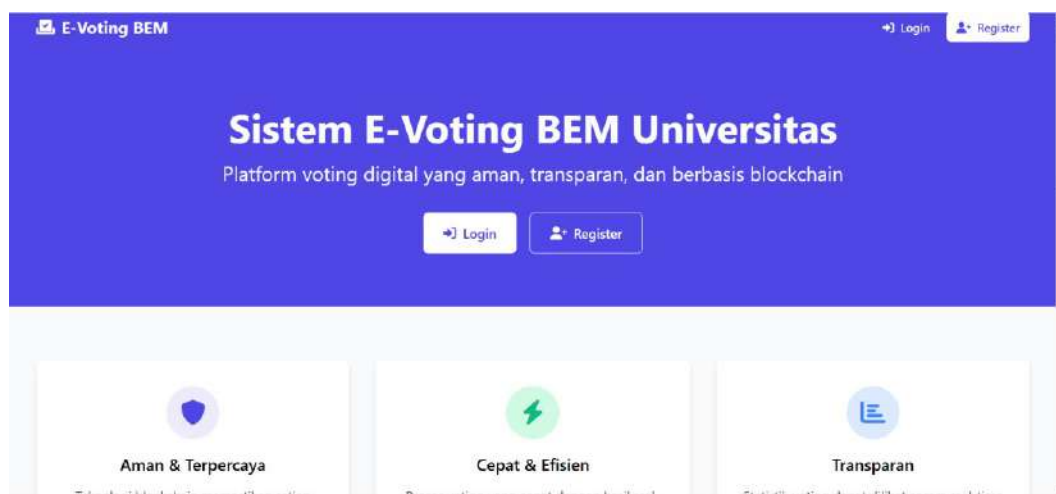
E-Voting BEM

Login

Register

Sistem E-Voting BEM Universitas

Platform voting digital yang aman, transparan, dan berbasis blockchain

Login

Register

Aman & Terpercaya

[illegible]

Cepat & Efisien

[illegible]

Transparan

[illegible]